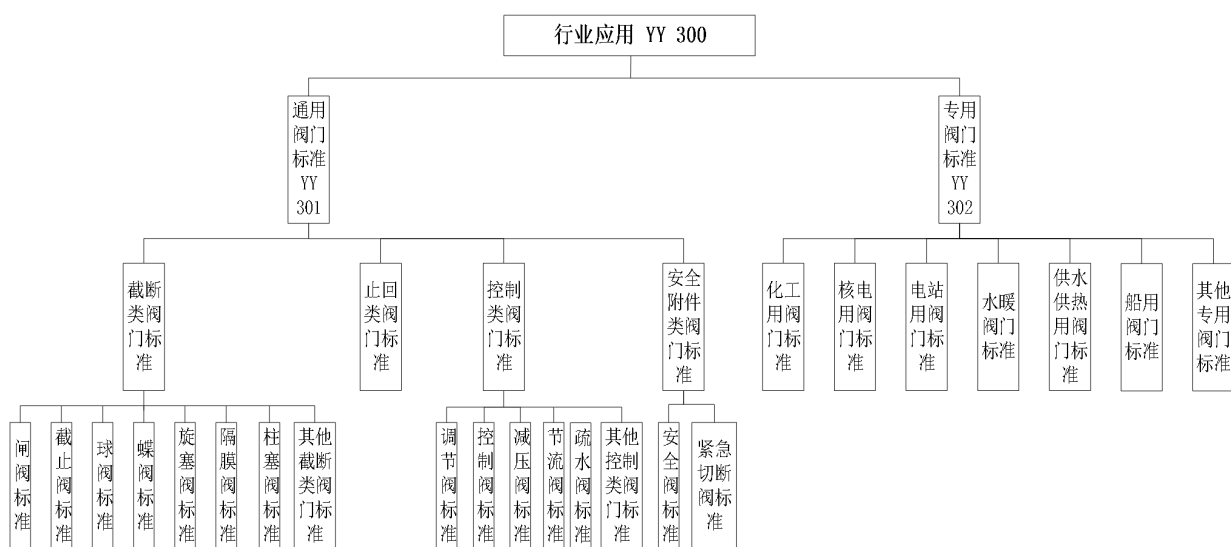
行业应用 YY 300

通用阀门标准 YY 301

专用阀门标准 YY 302

截断类阀门标准

止回类阀门标准

控制类阀门标准

安全附件类阀门标准

化工用阀门标准

核电用阀门标准

电站用阀门标准

水暖阀门标准

供水供热用阀门标准

船用阀门标准

其他专用阀门标准

闸阀标准

截止阀标准

球阀标准

蝶阀标准

旋塞阀标准

隔膜阀标准

柱塞阀标准

其他截断类阀门标准

调节阀标准

控制阀标准

减压阀标准

节流阀标准

疏水阀标准

其他控制类阀门标准

安全阀标准

紧急切断阀标准